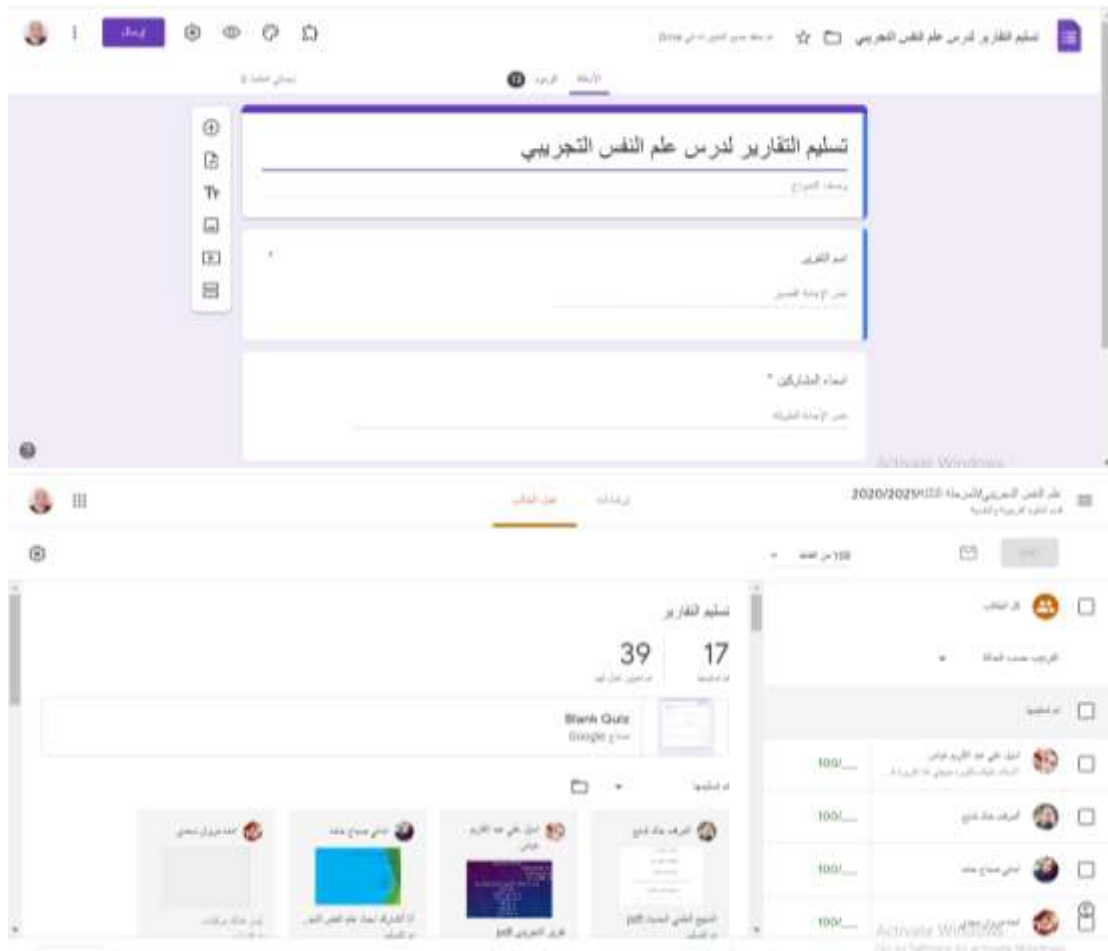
تسليم التقارير لدرس علم النفس التجريبي
إرسال
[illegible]
الأسئلة الردود 17 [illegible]

تسليم التقارير لدرس علم النفس التجريبي
وصف النموذج

اسم التقرير *
نص الإجابة القصير

اسماء المشاركين *
نص الإجابة الطويلة

Activate Windows

علم النفس التجريبي/المرحلة الثالثة 2020/2021
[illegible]
عمل الطالب إرشادات
100 من الدرجة

كل الطلاب
الترتيب حسب الحالة
تم تسليمها
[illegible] 100/__
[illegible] 100/__
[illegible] 100/__
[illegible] 100/__

تسليم التقارير
17
تم تسليمها
39
تم تعيين عمل لهم
Blank Quiz
Google نماذج
تم تسليمها
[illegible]
تقرير التجريبي.pdf
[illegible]
Activate Windows